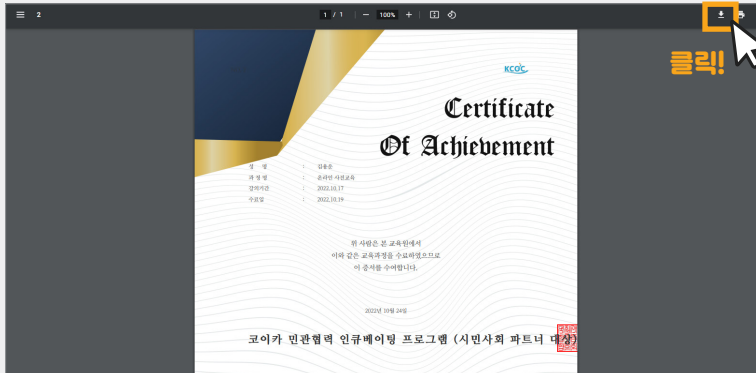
2

1 / 1 — 100% +

클릭!

KCOC

Certificate
Of Achievement

성 명 : 김홍순
과 정 명 : 온라인 사전교육
강의기간 : 2022.10.17
수료일 : 2022.10.19

위 사람은 본 교육원에서
아래 같은 교육과정을 수료하였으므로
이 증서를 수여합니다.

2022년 10월 24일

코이카 민관협력 인큐베이팅 프로그램 (시민사회 파트너 대상)

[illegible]